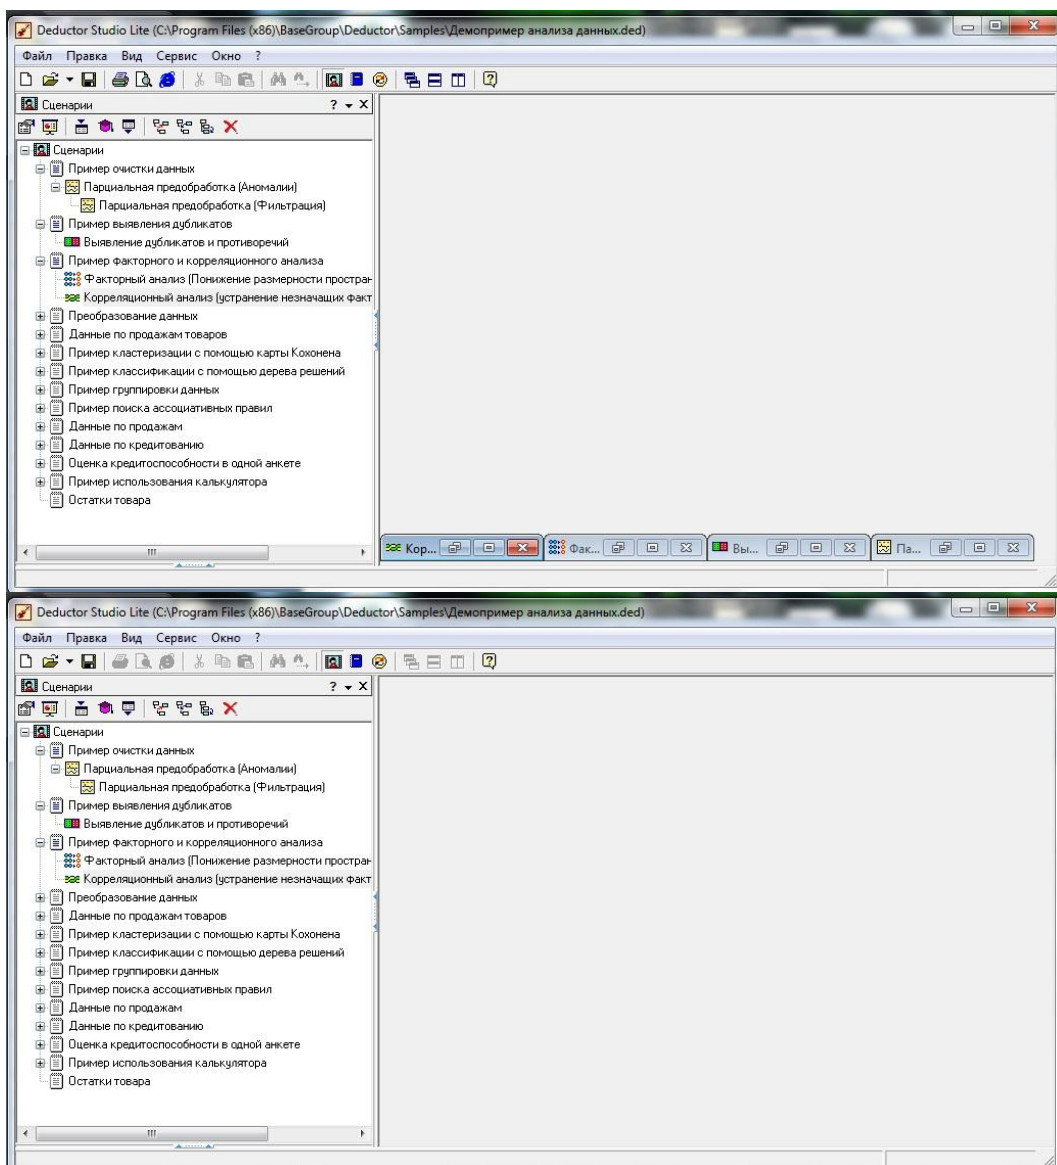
Deductor Studio Lite (C:\Program Files (x86)\BaseGroup\Deductor\Samples\Демопример анализа данных.ded)

Файл Правка Вид Сервис Окно ?

Сценарии ? ▾ X

Сценарии
Пример очистки данных
Парциальная предобработка (Аномалии)
Парциальная предобработка (Фильтрация)
Пример выявления дубликатов
Выявление дубликатов и противоречий
Пример факторного и корреляционного анализа
Факторный анализ (Понижение размерности простран
Корреляционный анализ (устранение незначащих факт
Преобразование данных
Данные по продажам товаров
Пример кластеризации с помощью карты Кохонена
Пример классификации с помощью дерева решений
Пример группировки данных
Пример поиска ассоциативных правил
Данные по продажам
Данные по кредитованию
Оценка кредитоспособности в одной анкете
Пример использования калькулятора
Остатки товара

Кор... Фак... Вы... Па...

Deductor Studio Lite (C:\Program Files (x86)\BaseGroup\Deductor\Samples\Демопример анализа данных.ded)

Файл Правка Вид Сервис Окно ?

Сценарии ? ▾ X

Сценарии
Пример очистки данных
Парциальная предобработка (Аномалии)
Парциальная предобработка (Фильтрация)
Пример выявления дубликатов
Выявление дубликатов и противоречий
Пример факторного и корреляционного анализа
Факторный анализ (Понижение размерности простран
Корреляционный анализ (устранение незначащих факт
Преобразование данных
Данные по продажам товаров
Пример кластеризации с помощью карты Кохонена
Пример классификации с помощью дерева решений
Пример группировки данных
Пример поиска ассоциативных правил
Данные по продажам
Данные по кредитованию
Оценка кредитоспособности в одной анкете
Пример использования калькулятора
Остатки товара